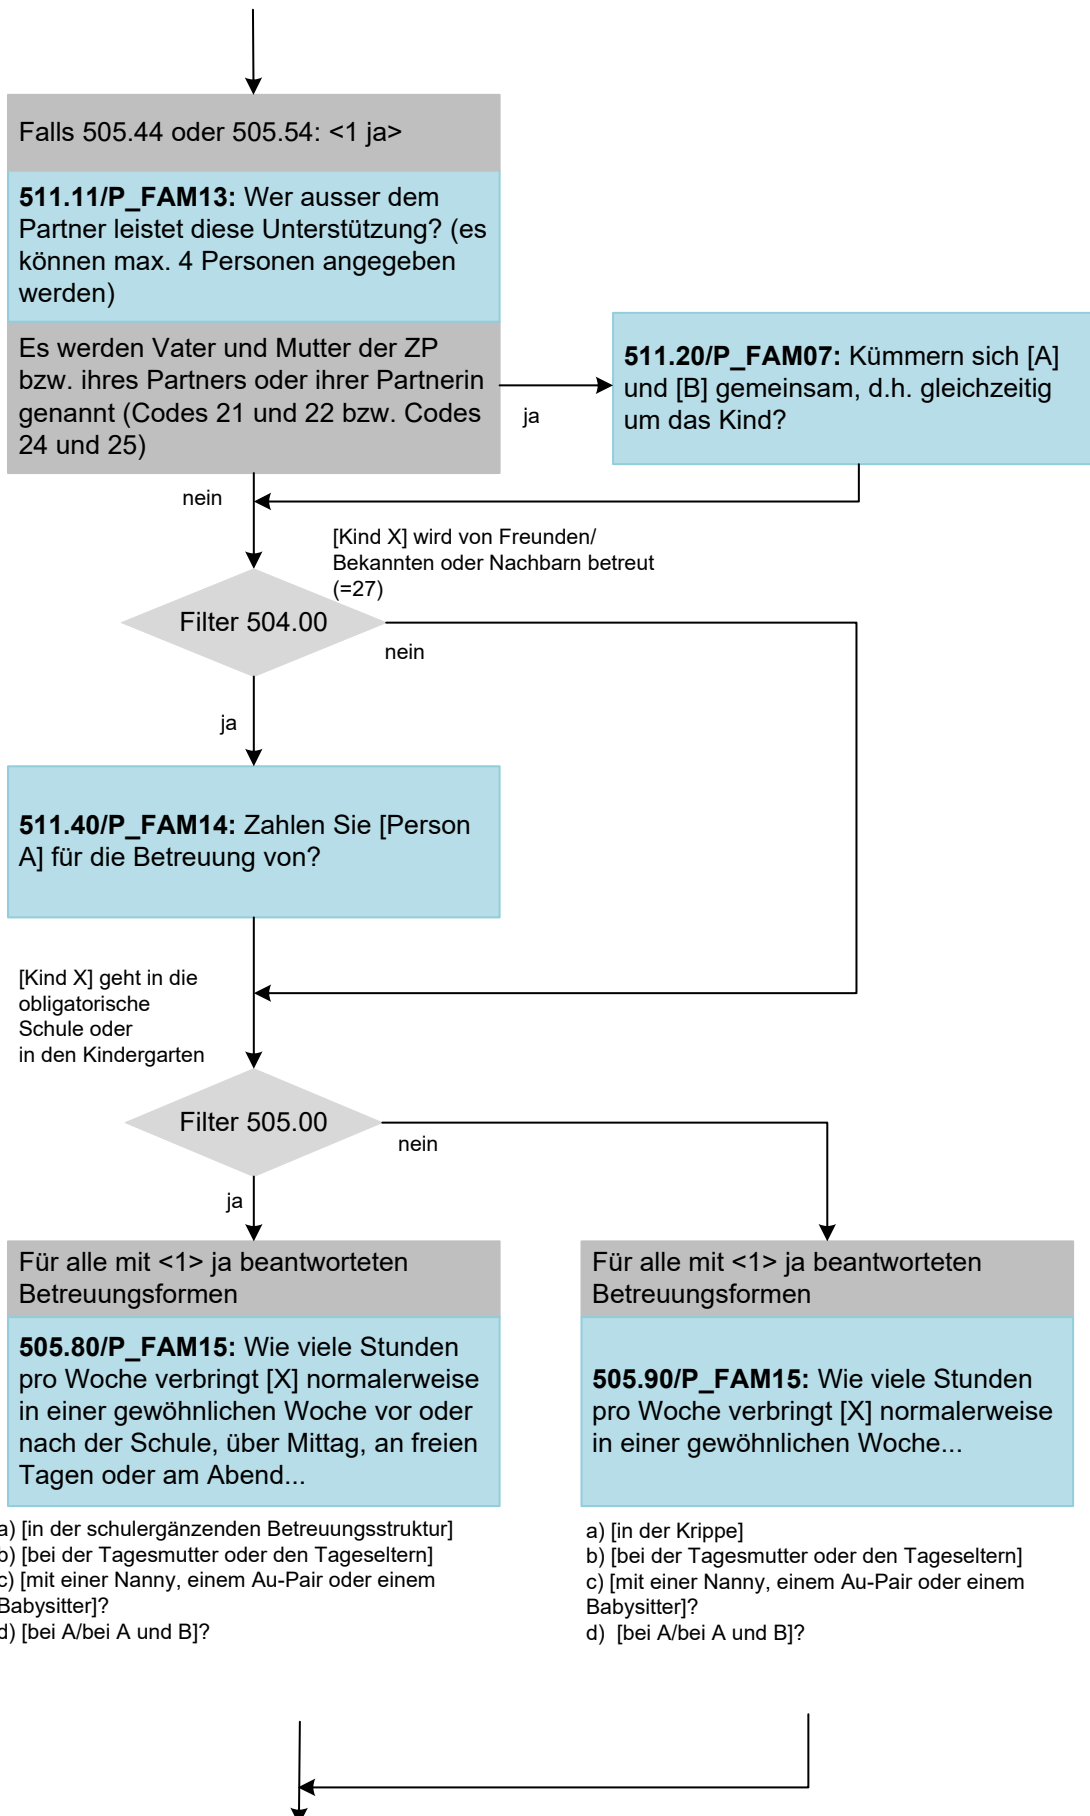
Falls 505.44 oder 505.54: <1 ja>

**511.11/P_FAM13:** Wer ausser dem Partner leistet diese Unterstützung? (es können max. 4 Personen angegeben werden)

Es werden Vater und Mutter der ZP bzw. ihres Partners oder ihrer Partnerin genannt (Codes 21 und 22 bzw. Codes 24 und 25)

ja

**511.20/P_FAM07:** Kümmern sich [A] und [B] gemeinsam, d.h. gleichzeitig um das Kind?

nein

[Kind X] wird von Freunden/ Bekannten oder Nachbarn betreut (=27)

Filter 504.00

nein

ja

**511.40/P_FAM14:** Zahlen Sie [Person A] für die Betreuung von?

[Kind X] geht in die obligatorische Schule oder in den Kindergarten

Filter 505.00

nein

ja

Für alle mit <1> ja beantworteten Betreuungsformen

**505.80/P_FAM15:** Wie viele Stunden pro Woche verbringt [X] normalerweise in einer gewöhnlichen Woche vor oder nach der Schule, über Mittag, an freien Tagen oder am Abend...

a) [in der schulergänzenden Betreuungsstruktur]
b) [bei der Tagesmutter oder den Tageseltern]
c) [mit einer Nanny, einem Au-Pair oder einem Babysitter]?
d) [bei A/bei A und B]?

Für alle mit <1> ja beantworteten Betreuungsformen

**505.90/P_FAM15:** Wie viele Stunden pro Woche verbringt [X] normalerweise in einer gewöhnlichen Woche...

a) [in der Krippe]
b) [bei der Tagesmutter oder den Tageseltern]
c) [mit einer Nanny, einem Au-Pair oder einem Babysitter]?
d) [bei A/bei A und B]?